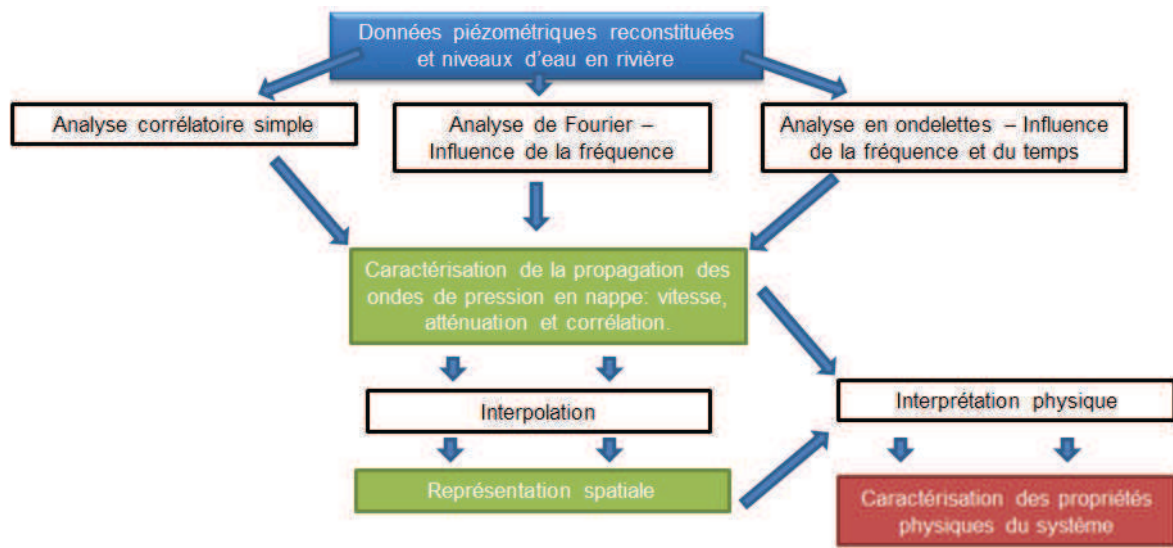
Données piézométriques reconstituées et niveaux d'eau en rivière

Analyse corrélatoire simple

Analyse de Fourier – Influence de la fréquence

Analyse en ondelettes – Influence de la fréquence et du temps

Caractérisation de la propagation des ondes de pression en nappe: vitesse, atténuation et corrélation.

Interpolation

Interprétation physique

Représentation spatiale

Caractérisation des propriétés physiques du système